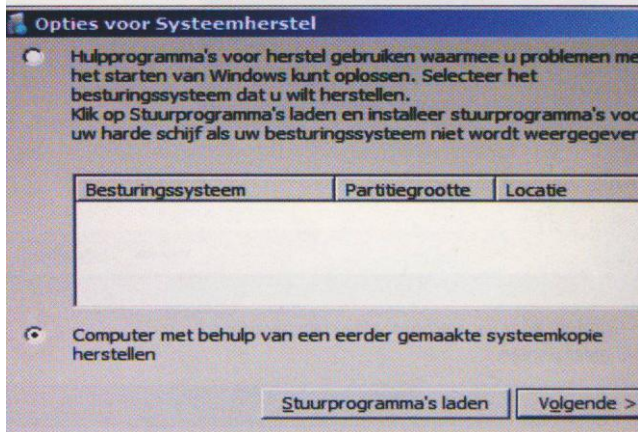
Opties voor Systeemherstel

Hulpprogramma's voor herstel gebruiken waarmee u problemen me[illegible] het starten van Windows kunt oplossen. Selecteer het besturingssysteem dat u wilt herstellen.
Klik op Stuurprogramma's laden en installeer stuurprogramma's voo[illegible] uw harde schijf als uw besturingssysteem niet wordt weergegeven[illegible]

| Besturingssysteem | Partitiegrootte | Locatie |
|---|---|---|

Computer met behulp van een eerder gemaakte systeemkopie herstellen

Stuurprogramma's laden

Volgende >